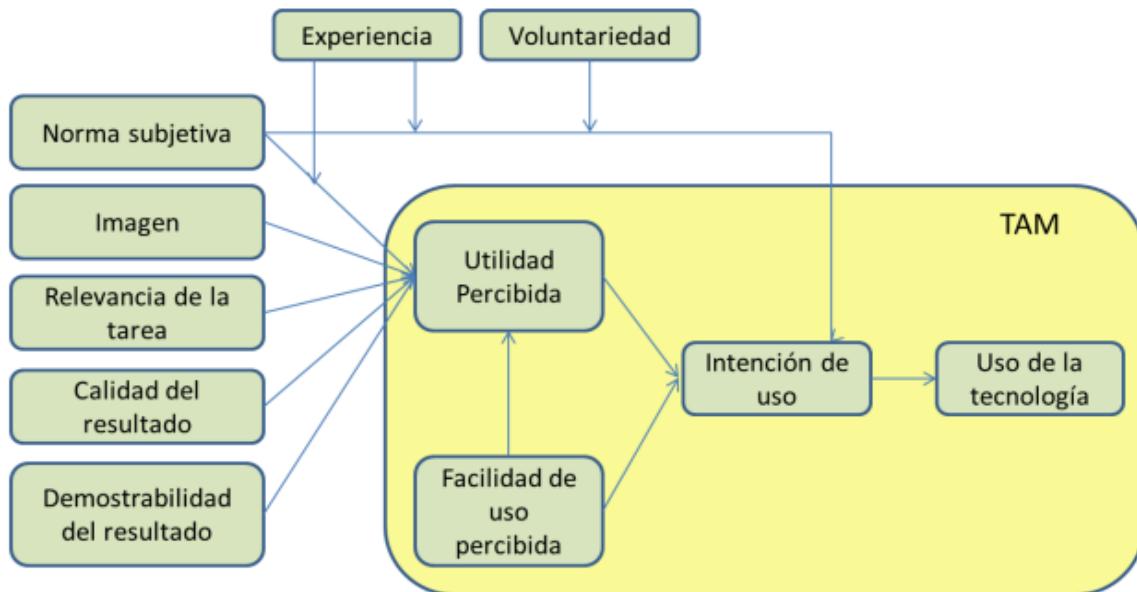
Experiencia

Voluntariedad

Norma subjetiva

Imagen

Relevancia de la tarea

Calidad del resultado

Demostrabilidad del resultado

TAM

Utilidad Percibida

Facilidad de uso percibida

Intención de uso

Uso de la tecnología